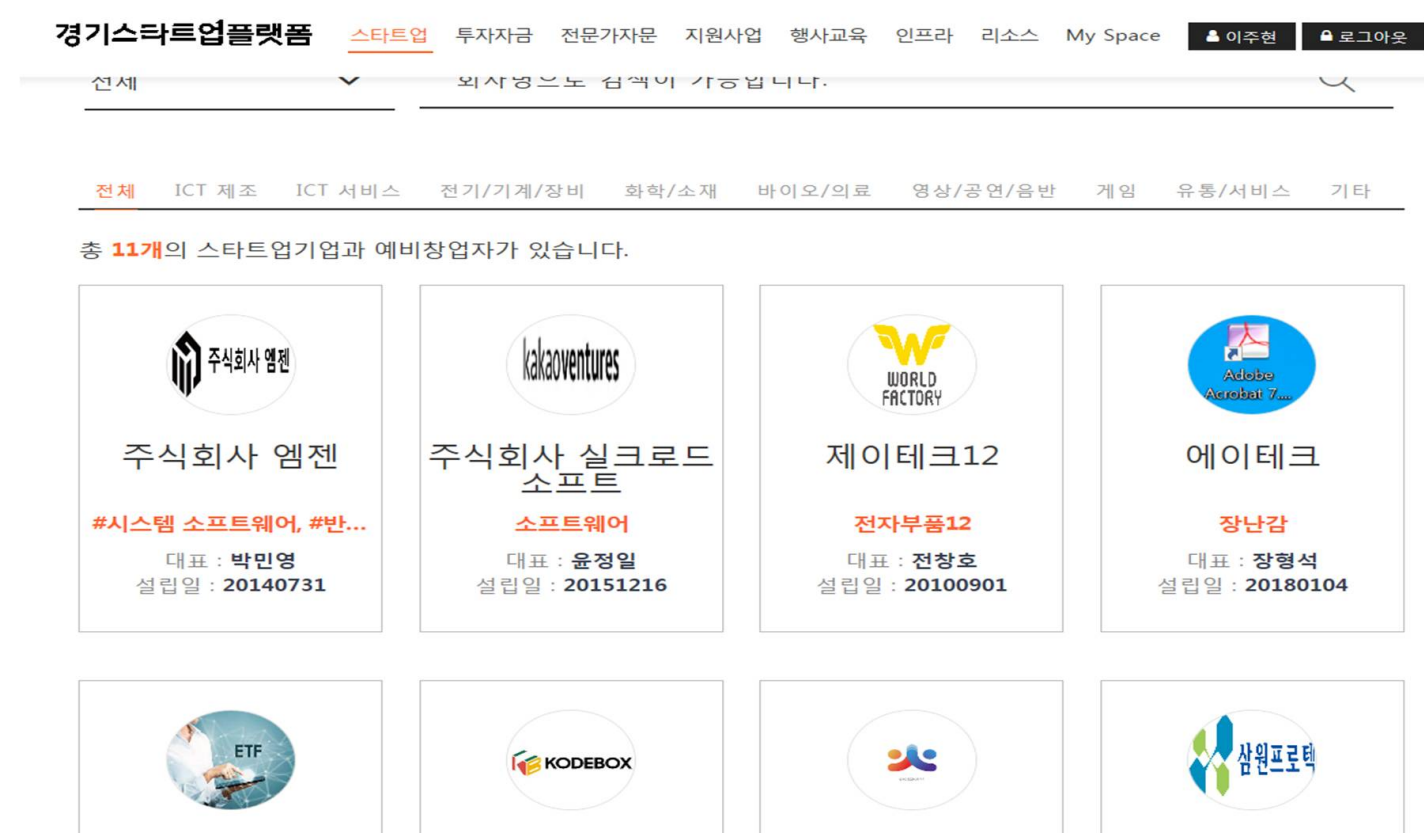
경기스타트업플랫폼 스타트업 투자자금 전문가자문 지원사업 행사교육 인프라 리소스 My Space 이주현 로그아웃

전체 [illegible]

전체 ICT 제조 ICT 서비스 전기/기계/장비 화학/소재 바이오/의료 영상/공연/음반 게임 유통/서비스 기타

총 11개의 스타트업기업과 예비창업자가 있습니다.

주식회사 엠젠

주식회사 엠젠
#시스템 소프트웨어, #반...
대표 : 박민영
설립일 : 20140731

kakaoventures

주식회사 실크로드 소프트
소프트웨어
대표 : 윤정일
설립일 : 20151216

WORLD FACTORY

제이테크12
전자부품12
대표 : 전창호
설립일 : 20100901

Adobe Acrobat 7...

에이테크
장난감
대표 : 장형석
설립일 : 20180104

ETF

KODEBOX

삼원프로텍